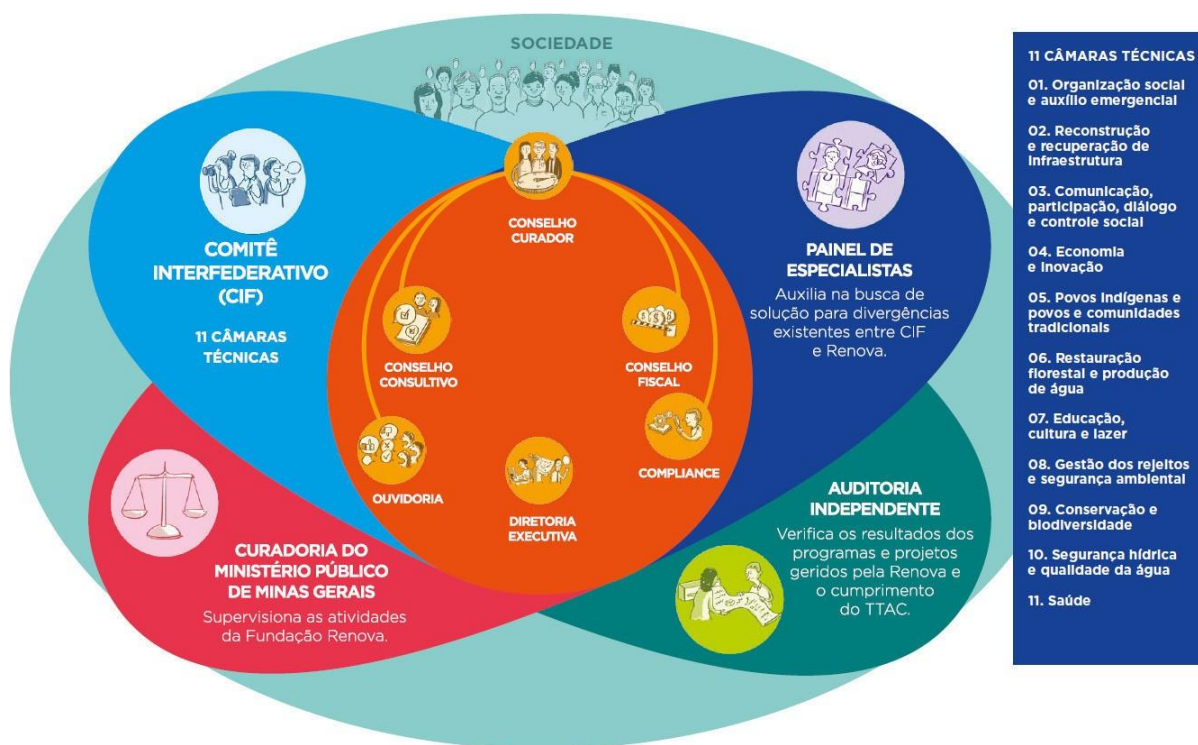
SOCIEDADE

COMITÊ INTERFEDERATIVO (CIF)

11 CÂMARAS TÉCNICAS

CONSELHO CURADOR

PAINEL DE ESPECIALISTAS

Auxilia na busca de solução para divergências existentes entre CIF e Renova.

CONSELHO CONSULTIVO

CONSELHO FISCAL

OUVIDORIA

COMPLIANCE

DIRETORIA EXECUTIVA

AUDITORIA INDEPENDENTE

Verifica os resultados dos programas e projetos geridos pela Renova e o cumprimento do TTAC.

CURADORIA DO MINISTÉRIO PÚBLICO DE MINAS GERAIS

Supervisiona as atividades da Fundação Renova.

11 CÂMARAS TÉCNICAS

01. Organização social e auxílio emergencial

02. Reconstrução e recuperação de infraestrutura

03. Comunicação, participação, diálogo e controle social

04. Economia e inovação

05. Povos indígenas e povos e comunidades tradicionais

06. Restauração florestal e produção de água

07. Educação, cultura e lazer

08. Gestão dos rejeitos e segurança ambiental

09. Conservação e biodiversidade

10. Segurança hídrica e qualidade da água

11. Saúde